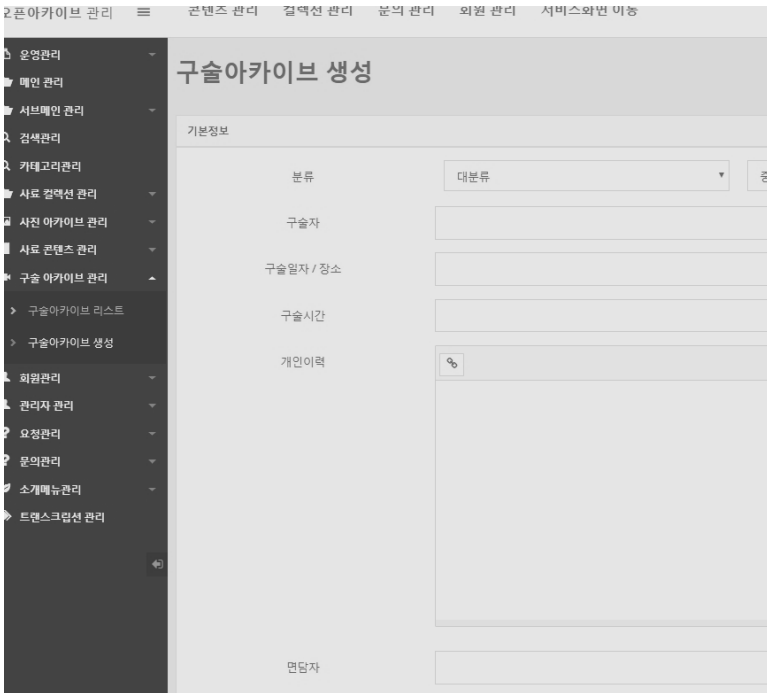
오픈아카이브 관리 ≡ 콘텐츠 관리 컬렉션 관리 문의 관리 회원 관리 서비스화면 이동

운영관리
메인 관리
서브메인 관리
검색관리
카테고리관리
사료 컬렉션 관리
사진 아카이브 관리
사료 콘텐츠 관리
구술 아카이브 관리
구술아카이브 리스트
구술아카이브 생성
회원관리
관리자 관리
요청관리
문의관리
소개메뉴관리
트랜스크립션 관리

구술아카이브 생성

기본정보

분류 | 대분류 ▾ | 중

구술자

구술일자 / 장소

구술시간

개인이력

면담자